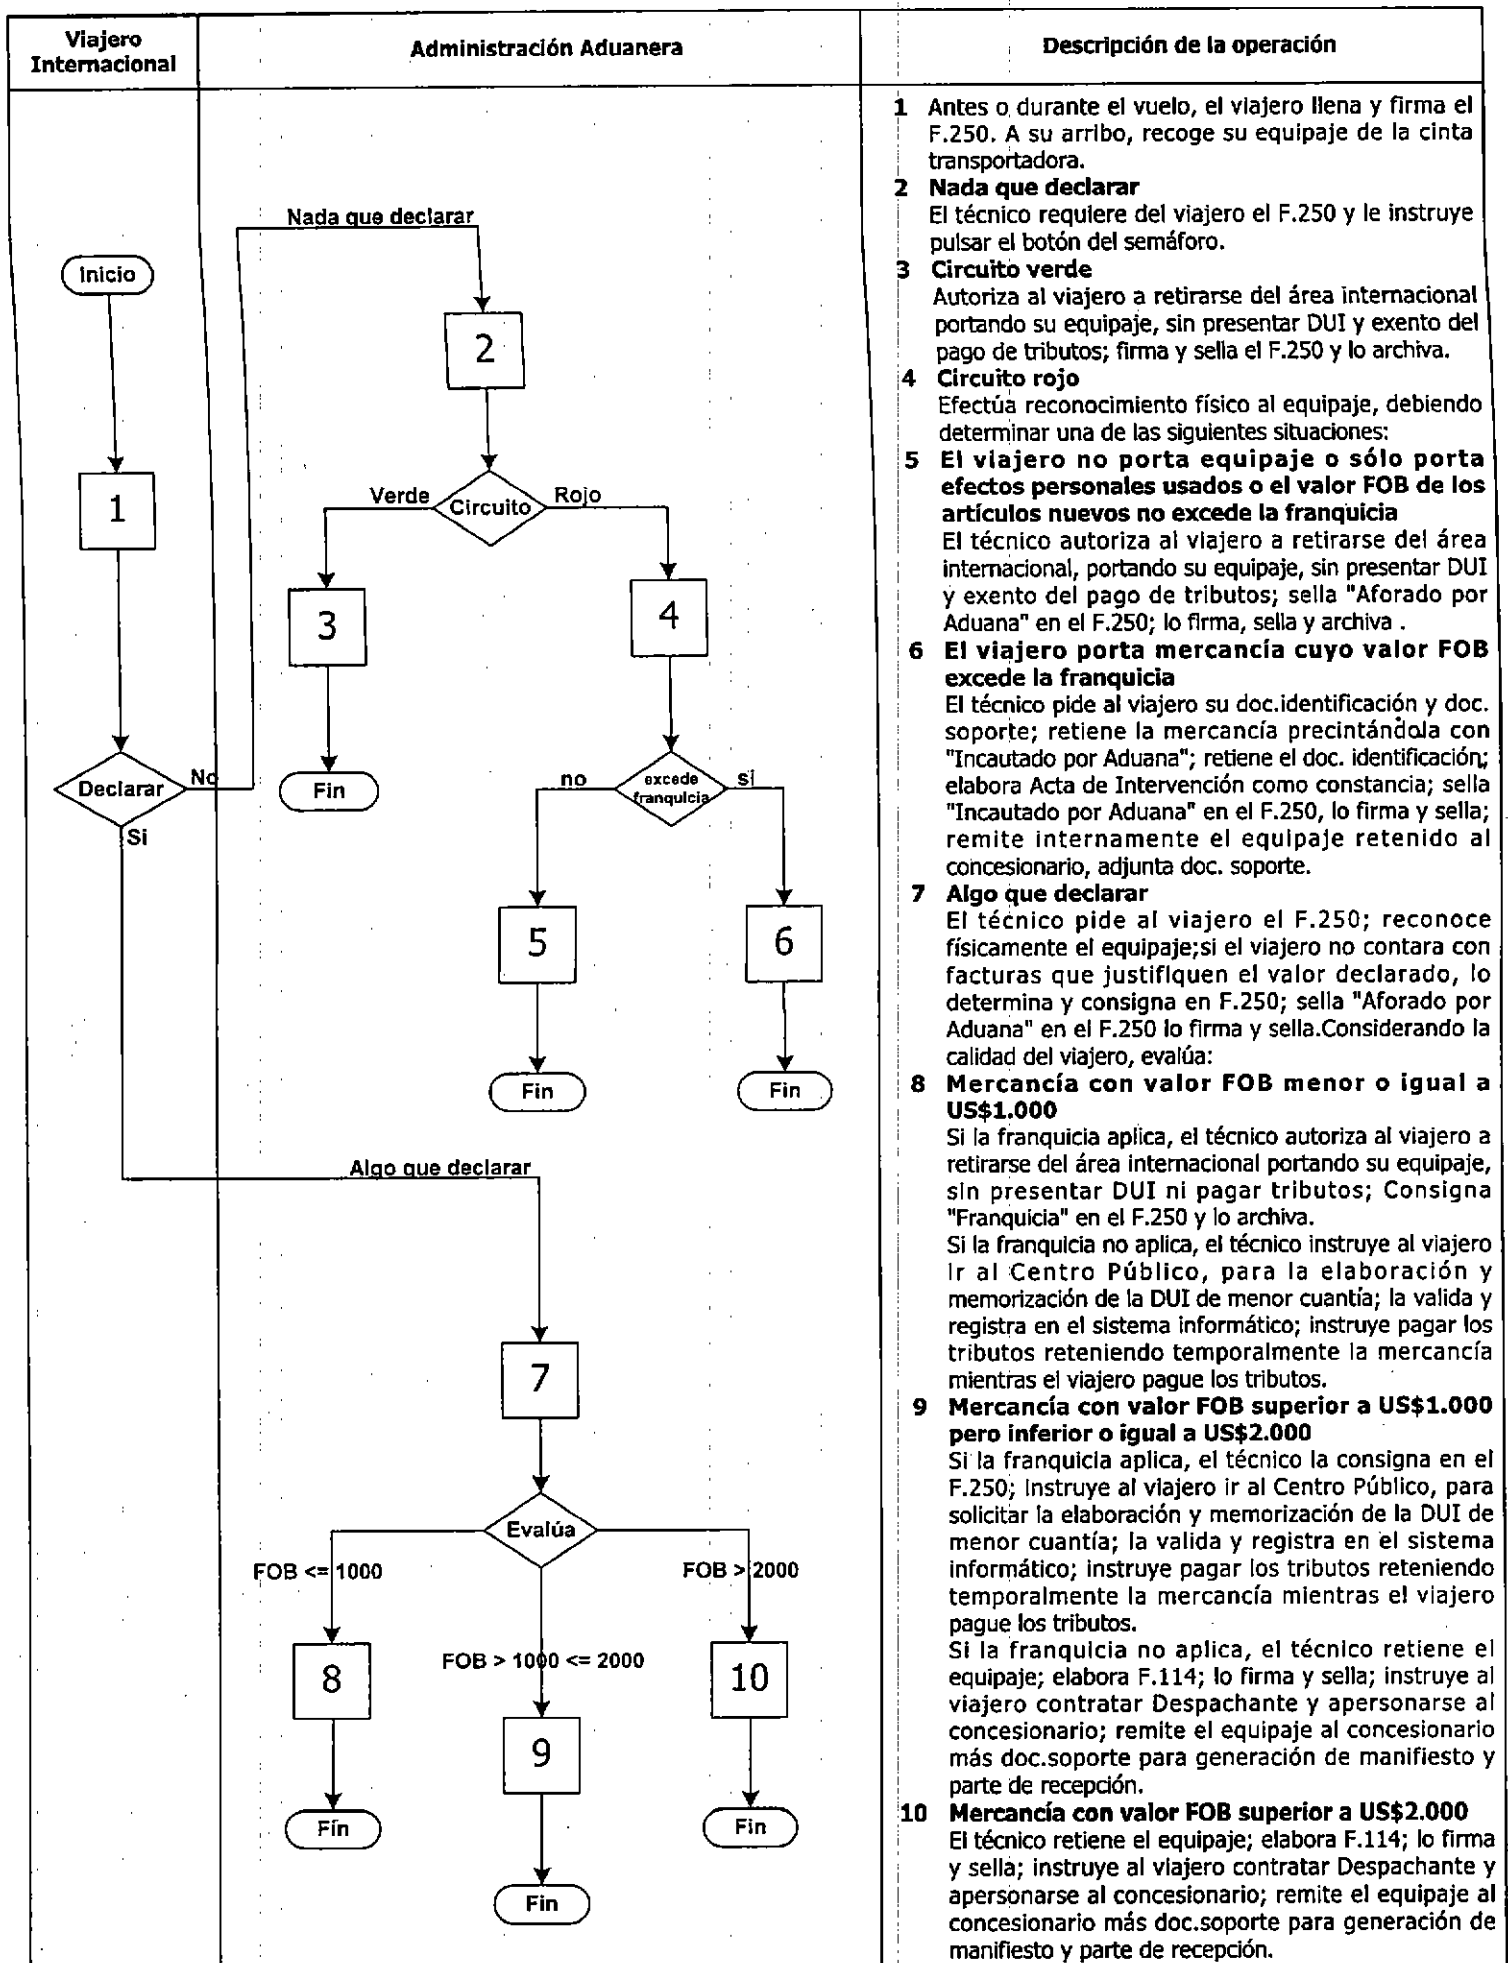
| Viajero Internacional | Administración Aduanera | Descripción de la operación |
|---|---|---|

Inicio

1

Declarar

No

Si

Nada que declarar

2

Circuito

Verde

Rojo

3

Fin

4

excede franquicia

no

si

5

Fin

6

Fin

Algo que declarar

7

Evalúa

FOB <= 1000

FOB > 1000 <= 2000

FOB > 2000

8

Fin

9

Fin

10

Fin

1 Antes o durante el vuelo, el viajero llena y firma el F.250. A su arribo, recoge su equipaje de la cinta transportadora.

2 Nada que declarar
El técnico requiere del viajero el F.250 y le instruye pulsar el botón del semáforo.

3 Circuito verde
Autoriza al viajero a retirarse del área internacional portando su equipaje, sin presentar DUI y exento del pago de tributos; firma y sella el F.250 y lo archiva.

4 Circuito rojo
Efectúa reconocimiento físico al equipaje, debiendo determinar una de las siguientes situaciones:

5 El viajero no porta equipaje o sólo porta efectos personales usados o el valor FOB de los artículos nuevos no excede la franquicia
El técnico autoriza al viajero a retirarse del área internacional, portando su equipaje, sin presentar DUI y exento del pago de tributos; sella "Aforado por Aduana" en el F.250; lo firma, sella y archiva .

6 El viajero porta mercancía cuyo valor FOB excede la franquicia
El técnico pide al viajero su doc.identificación y doc. soporte; retiene la mercancía precintándola con "Incautado por Aduana"; retiene el doc. identificación; elabora Acta de Intervención como constancia; sella "Incautado por Aduana" en el F.250, lo firma y sella; remite internamente el equipaje retenido al concesionario, adjunta doc. soporte.

7 Algo que declarar
El técnico pide al viajero el F.250; reconoce físicamente el equipaje;si el viajero no contara con facturas que justifiquen el valor declarado, lo determina y consigna en F.250; sella "Aforado por Aduana" en el F.250 lo firma y sella.Considerando la calidad del viajero, evalúa:

8 Mercancía con valor FOB menor o igual a US$1.000
Si la franquicia aplica, el técnico autoriza al viajero a retirarse del área internacional portando su equipaje, sin presentar DUI ni pagar tributos; Consigna "Franquicia" en el F.250 y lo archiva.
Si la franquicia no aplica, el técnico instruye al viajero ir al Centro Público, para la elaboración y memorización de la DUI de menor cuantía; la valida y registra en el sistema informático; instruye pagar los tributos reteniendo temporalmente la mercancía mientras el viajero pague los tributos.

9 Mercancía con valor FOB superior a US$1.000 pero inferior o igual a US$2.000
Si la franquicia aplica, el técnico la consigna en el F.250; instruye al viajero ir al Centro Público, para solicitar la elaboración y memorización de la DUI de menor cuantía; la valida y registra en el sistema informático; instruye pagar los tributos reteniendo temporalmente la mercancía mientras el viajero pague los tributos.
Si la franquicia no aplica, el técnico retiene el equipaje; elabora F.114; lo firma y sella; instruye al viajero contratar Despachante y apersonarse al concesionario; remite el equipaje al concesionario más doc.soporte para generación de manifiesto y parte de recepción.

10 Mercancía con valor FOB superior a US$2.000
El técnico retiene el equipaje; elabora F.114; lo firma y sella; instruye al viajero contratar Despachante y apersonarse al concesionario; remite el equipaje al concesionario más doc.soporte para generación de manifiesto y parte de recepción.